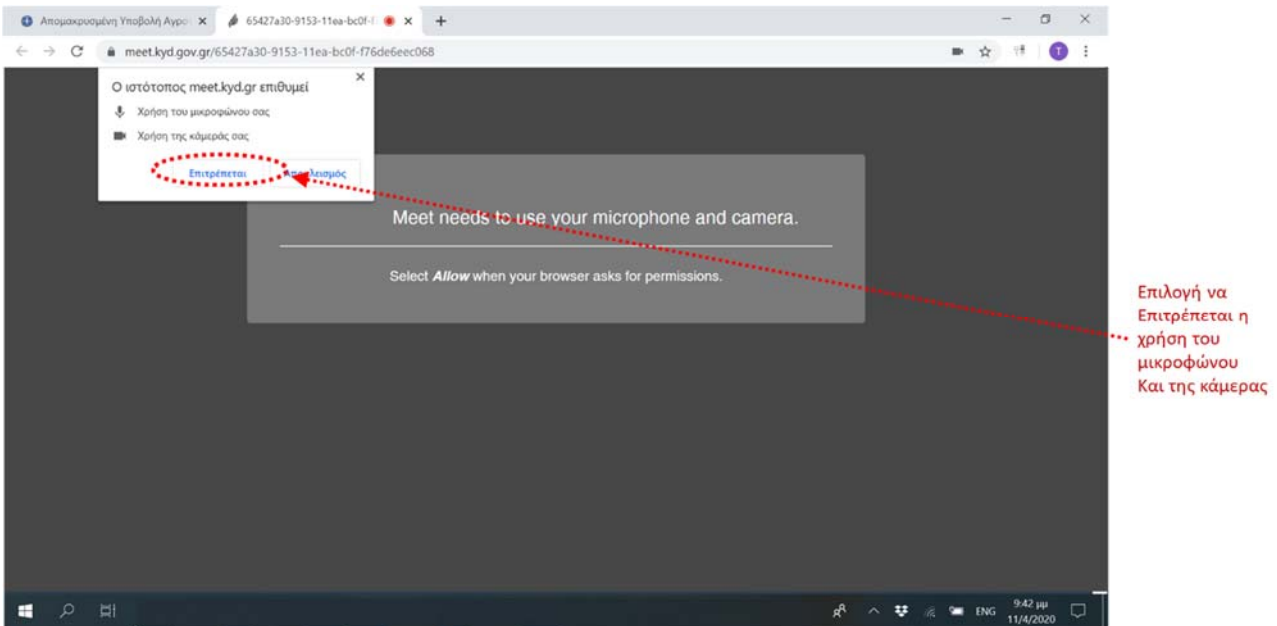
Απομακρυσμένη Υποβολή Αγρο ×
65427a30-9153-11ea-bc0f-f ×
+
meet.kyd.gov.gr/65427a30-9153-11ea-bc0f-f76de6eec068

Ο ιστότοπος meet.kyd.gr επιθυμεί
Χρήση του μικροφώνου σας
Χρήση της κάμεράς σας
Επιτρέπεται
Αποκλεισμός

Meet needs to use your microphone and camera.

Select ***Allow*** when your browser asks for permissions.

Επιλογή να Επιτρέπεται η χρήση του μικροφώνου Και της κάμερας

ENG 9:42 μμ 11/4/2020